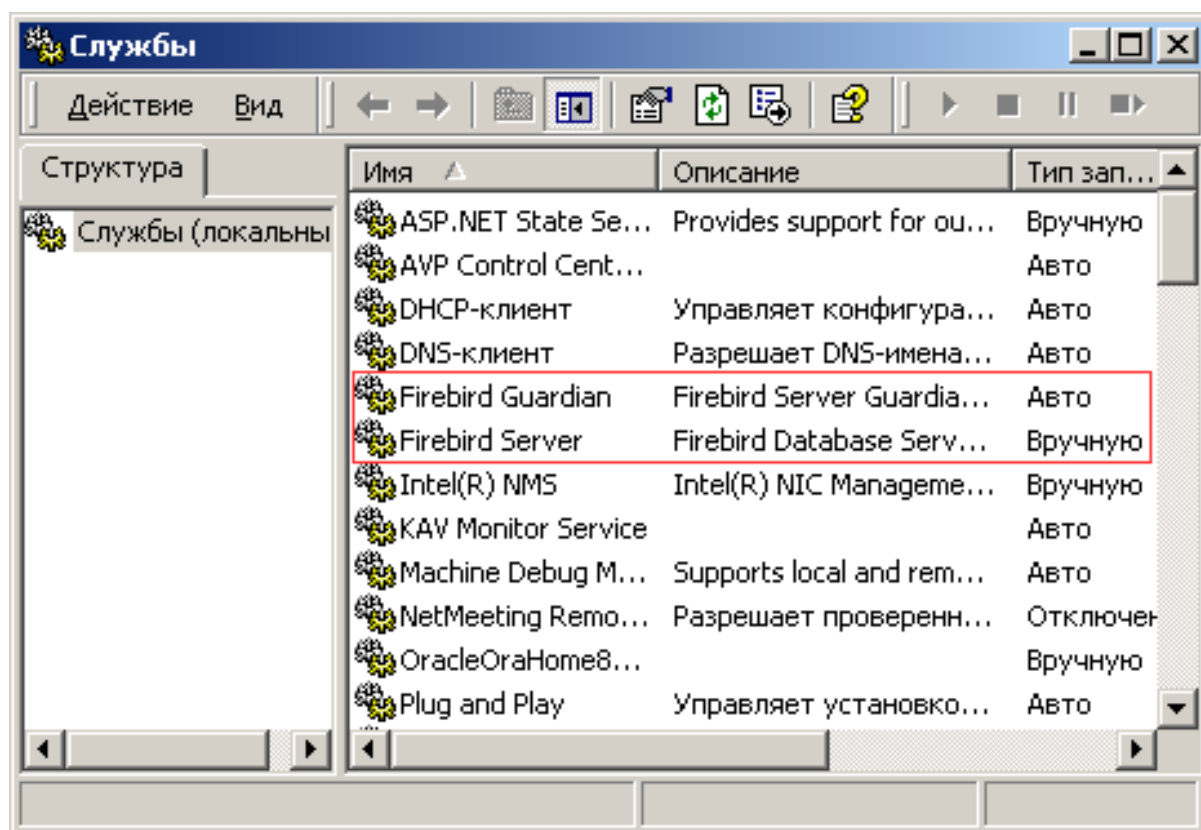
Службы

Действие Вид

Структура

Службы (локальны

| Имя | Описание | Тип зап... |
|---|---|---|
| ASP.NET State Se... | Provides support for ou... | Вручную |
| AVP Control Cent... | | Авто |
| DHCP-клиент | Управляет конфигура... | Авто |
| DNS-клиент | Разрешает DNS-имена... | Авто |
| Firebird Guardian | Firebird Server Guardia... | Авто |
| Firebird Server | Firebird Database Serv... | Вручную |
| Intel(R) NMS | Intel(R) NIC Manageme... | Вручную |
| KAV Monitor Service | | Авто |
| Machine Debug M... | Supports local and rem... | Авто |
| NetMeeting Remo... | Разрешает проверенн... | Отключен |
| OracleOraHome8... | | Вручную |
| Plug and Play | Управляет установко... | Авто |